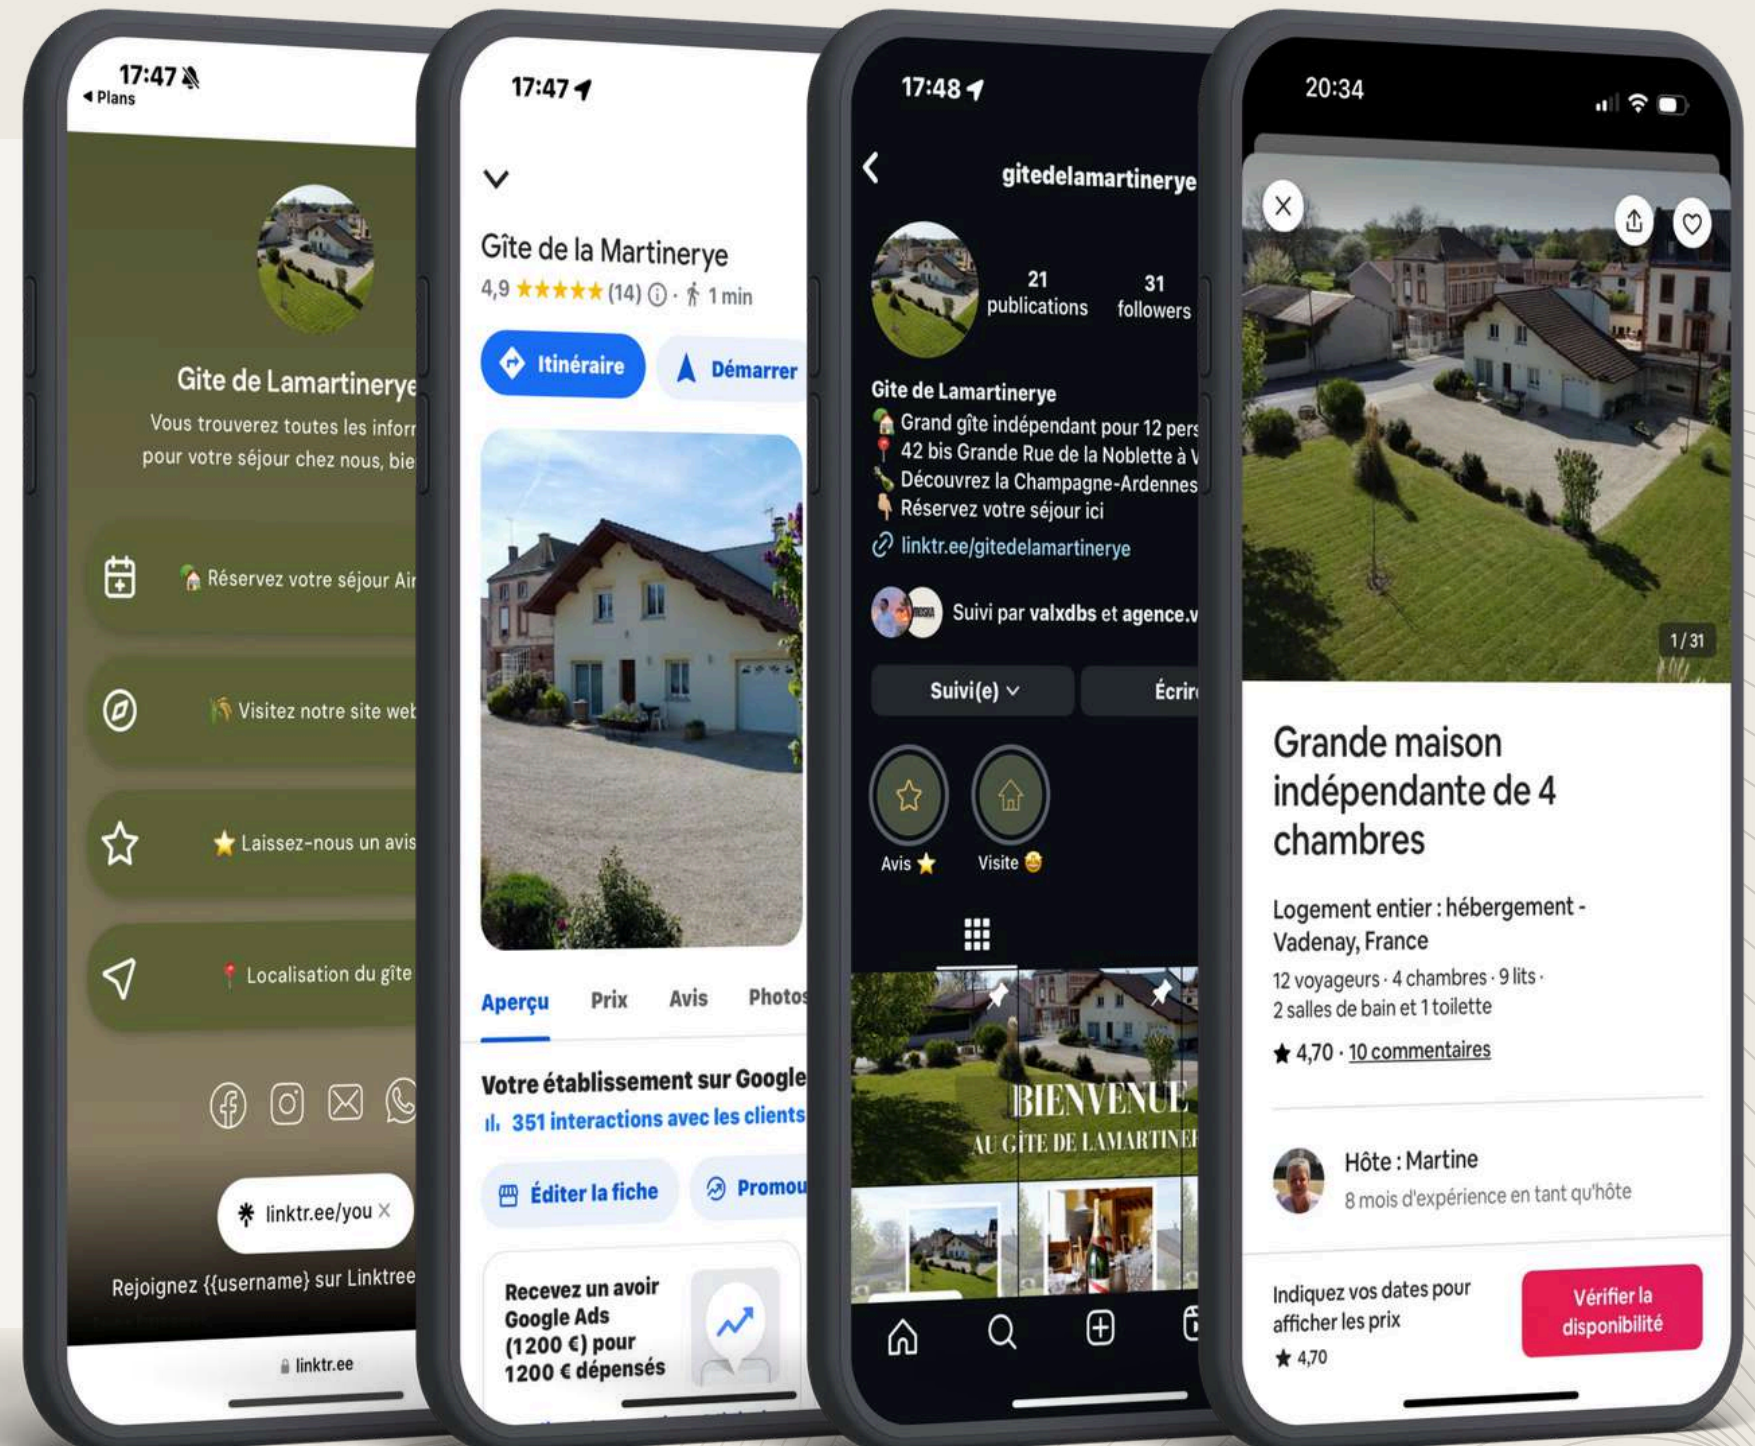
17:47
◂ Plans

Gite de Lamartinerye
Vous trouverez toutes les inforr
pour votre séjour chez nous, bie

Réservez votre séjour Air

Visitez notre site web

Laissez-nous un avis

Localisation du gîte

linktr.ee/you ×

Rejoignez {{username}} sur Linktree

linktr.ee

17:47

Gîte de la Martinerye
4,9 ★★★★★ (14) ⓘ · 1 min

Itinéraire
Démarrer

Aperçu Prix Avis Photos

Votre établissement sur Google
351 interactions avec les clients

Éditer la fiche
Promou

Recevez un avoir Google Ads (1200 €) pour 1200 € dépensés

17:48

gitedelamartinerye

21 publications
31 followers

Gite de Lamartinerye
Grand gîte indépendant pour 12 pers
42 bis Grande Rue de la Noblette à V
Découvrez la Champagne-Ardennes
Réservez votre séjour ici
linktr.ee/gitedelamartinerye

Suivi par valxdbs et agence.v

Suivi(e)
Écrir

Avis
Visite

BIENVENUE
AU GÎTE DE LAMARTINE

20:34

1 / 31

Grande maison indépendante de 4 chambres

Logement entier : hébergement - Vadenay, France
12 voyageurs · 4 chambres · 9 lits · 2 salles de bain et 1 toilette
★ 4,70 · 10 commentaires

Hôte : Martine
8 mois d'expérience en tant qu'hôte

Indiquez vos dates pour afficher les prix
★ 4,70

Vérifier la disponibilité